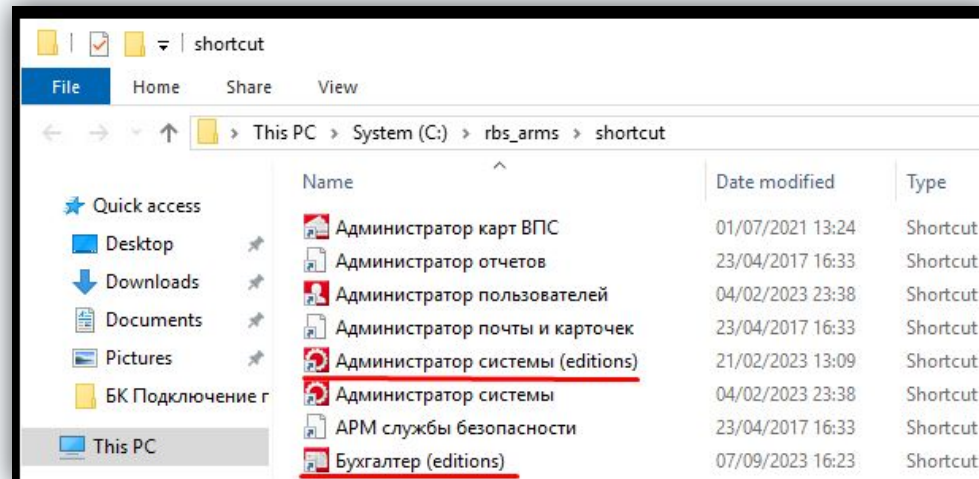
shortcut

File Home Share View

This PC › System (C:) › rbs_arms › shortcut

Quick access
Desktop
Downloads
Documents
Pictures
БК Подключение г
This PC

| Name | Date modified | Type |
|---|---|---|
| Администратор карт ВПС | 01/07/2021 13:24 | Shortcut |
| Администратор отчетов | 23/04/2017 16:33 | Shortcut |
| Администратор пользователей | 04/02/2023 23:38 | Shortcut |
| Администратор почты и карточек | 23/04/2017 16:33 | Shortcut |
| Администратор системы (editions) | 21/02/2023 13:09 | Shortcut |
| Администратор системы | 04/02/2023 23:38 | Shortcut |
| АРМ службы безопасности | 23/04/2017 16:33 | Shortcut |
| Бухгалтер (editions) | 07/09/2023 16:23 | Shortcut |